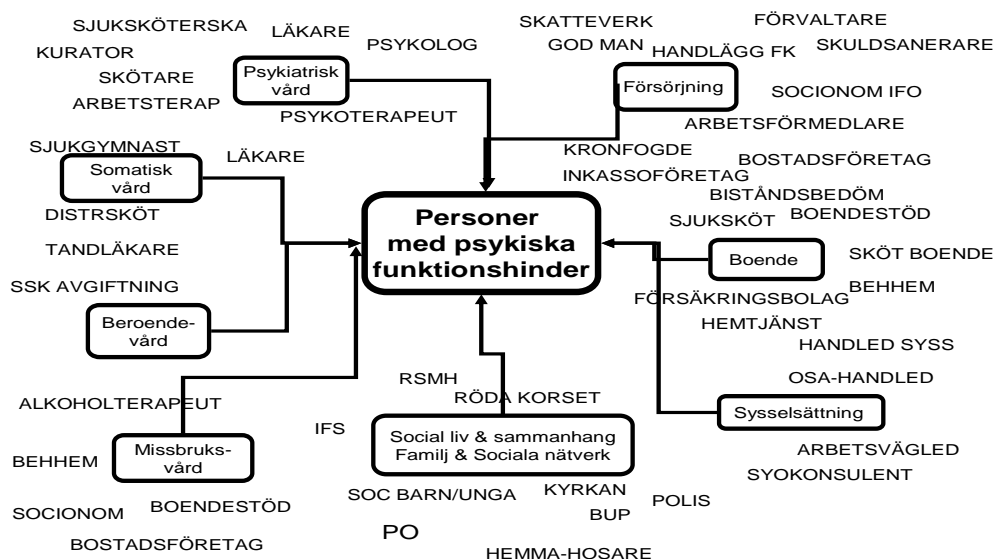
SJUKSKÖTERSKA
LÄKARE
PSYKOLOG
KURATOR
SKÖTARE
ARBETSTERAP
Psykiatrisk vård
PSYKOTERAPEUT

SKATTEVERK
GOD MAN
FÖRVALTARE
HANDLÄGG FK
SKULDSANERARE
Försörjning
SOCIONOM IFO
ARBETSFÖRMEDLARE
KRONFOGDE
INKASSOFÖRETAG
BOSTADSFÖRETAG

SJUKGYMNAST
Somatisk vård
LÄKARE
DISTRSKÖT
TANDLÄKARE
SSK AVGIFTNING
Beroende-vård

Personer med psykiska funktionshinder

BISTÅNDSBEDÖM
BOENDESTÖD
SJUKSKÖT
Boende
SKÖT BOENDE
BEHHEM
FÖRSÄKRINGSBOLAG
HEMTJÄNST
HANDLED SYSS
OSA-HANDLED
Sysselsättning
ARBETSVÄGLED
SYOKONSULENT

ALKOHOLTERAPEUT
Missbruks-vård
BEHHEM
SOCIONOM
BOENDESTÖD
BOSTADSFÖRETAG

RSMH
RÖDA KORSET
IFS
Social liv & sammanhang Familj & Sociala nätverk
SOC BARN/UNGA
KYRKAN
BUP
POLIS
PO
HEMMA-HOSARE